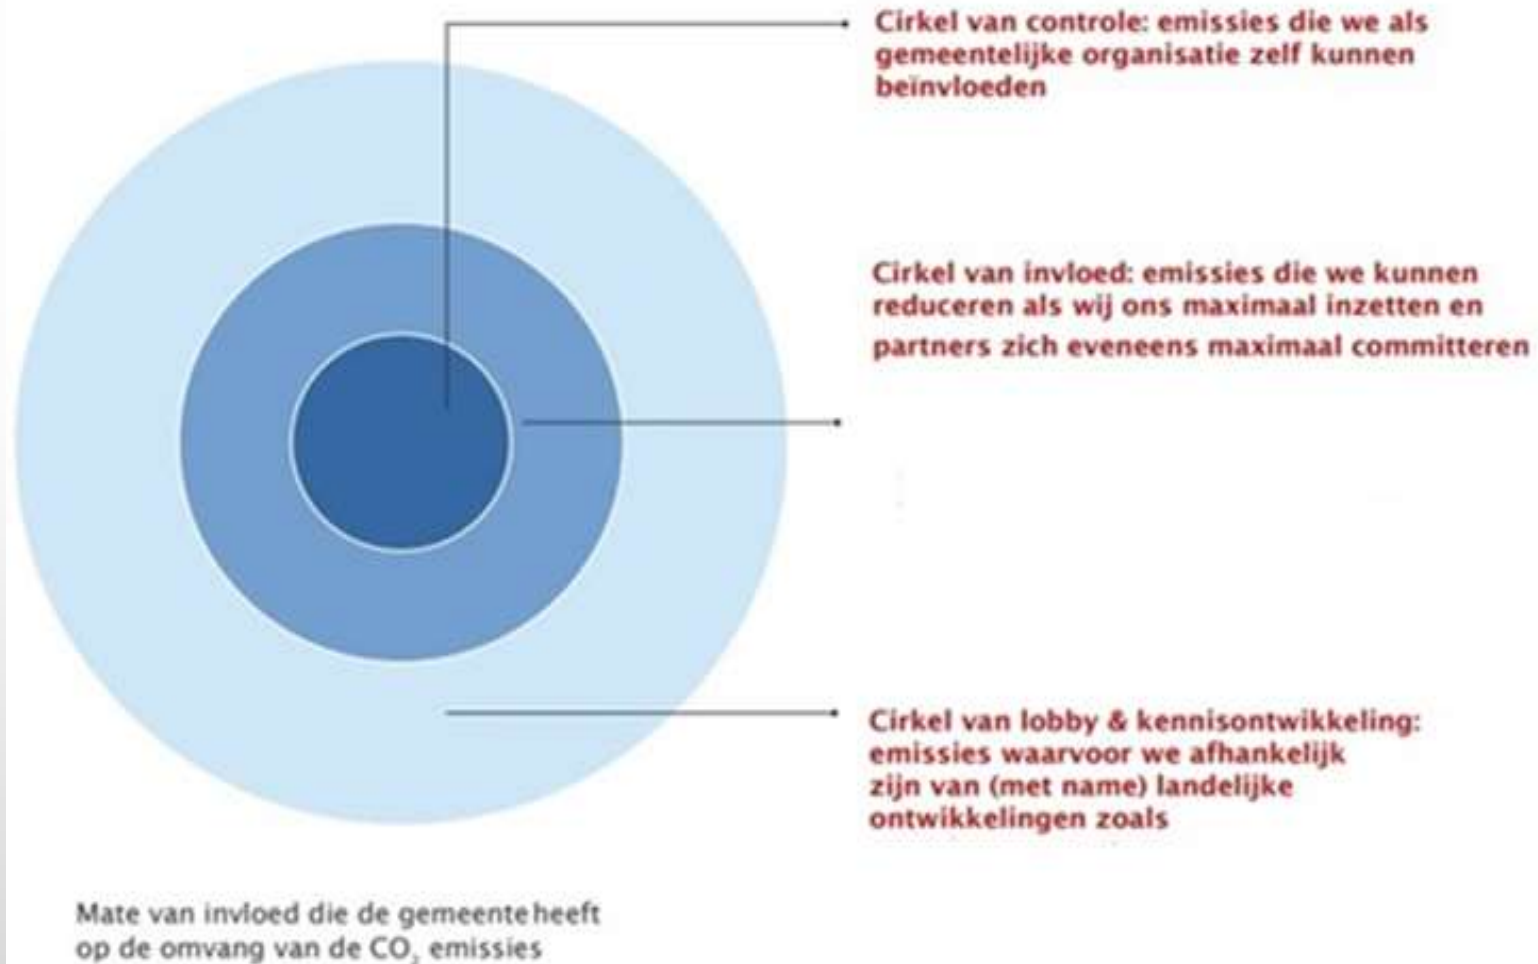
Cirkel van controle: emissies die we als gemeentelijke organisatie zelf kunnen beïnvloeden

Cirkel van invloed: emissies die we kunnen reduceren als wij ons maximaal inzetten en partners zich eveneens maximaal committeren

Cirkel van lobby & kennisontwikkeling: emissies waarvoor we afhankelijk zijn van (met name) landelijke ontwikkelingen zoals

Mate van invloed die de gemeente heeft op de omvang van de $CO_2$ emissies